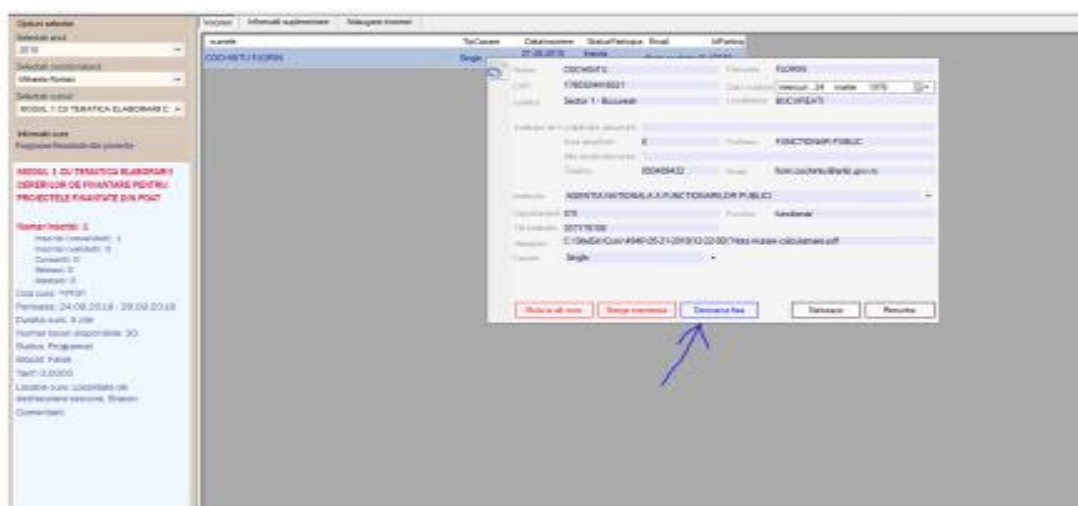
Opțiuni selecție
Selectați anul:
2018
Selectați coordonatorul:
Mihaela Roman
Selectați cursul:
MODUL 1 CU TEMATICA ELABORARE C
Informații curs
Programe finanțate din proiecte

MODUL 1 CU TEMATICA ELABORAREA CERERILOR DE FINANȚARE PENTRU PROIECTELE FINANȚATE DIN POAT

Număr înscriși: 1
Înscriși (neValidați): 1
Înscriși (validați): 0
Cursanți: 0
Retrași: 0
Absenți: 0
Cod curs: 
Perioada: 24.09.2018 - 28.09.2018
Durata curs: 5 zile
Număr locuri disponibile: 30
Status: Programat
Blocat: False
Tarif: 0,0000
Locație curs: 
Comentarii:

Vizualizare | Informații suplimentare | Adăugare înscriere
nume | TipCazare | DataInscriere | StatusParticipare | Email | IdPartener
COCHINTU FLORIN | Single | 21.08.2018 | Inscris

Nume: COCHINTU
Prenume: FLORIN
CNP: 1760324410021
Data nașterii: miercuri, 24 martie 1976
Județul: Sector 1 - Bucuresti
Localitatea: BUCURESTI
Instituție de învățământ absolvită:
Anul absolvirii: 0
Profesie: FUNCTIONAR PUBLIC
Titlu științific obținut:
Telefon: 0004854322
Email: florin.cochintu@anfp.gov.ro
Instituție: AGENTIA NATIONALA A FUNCTIONARILOR PUBLICI
Departament: 578
Funcție: funcționar
Tel instituție: 0077578190
Atașament: C:\SiteEd\Curs\4948-05-21-2018\12-32-00\Fisa-inscriere-calculatoare.pdf
Cazare: Single

Mută la alt curs | Șterge înscrierea | Descarcă fișa | Salvează | Renunță